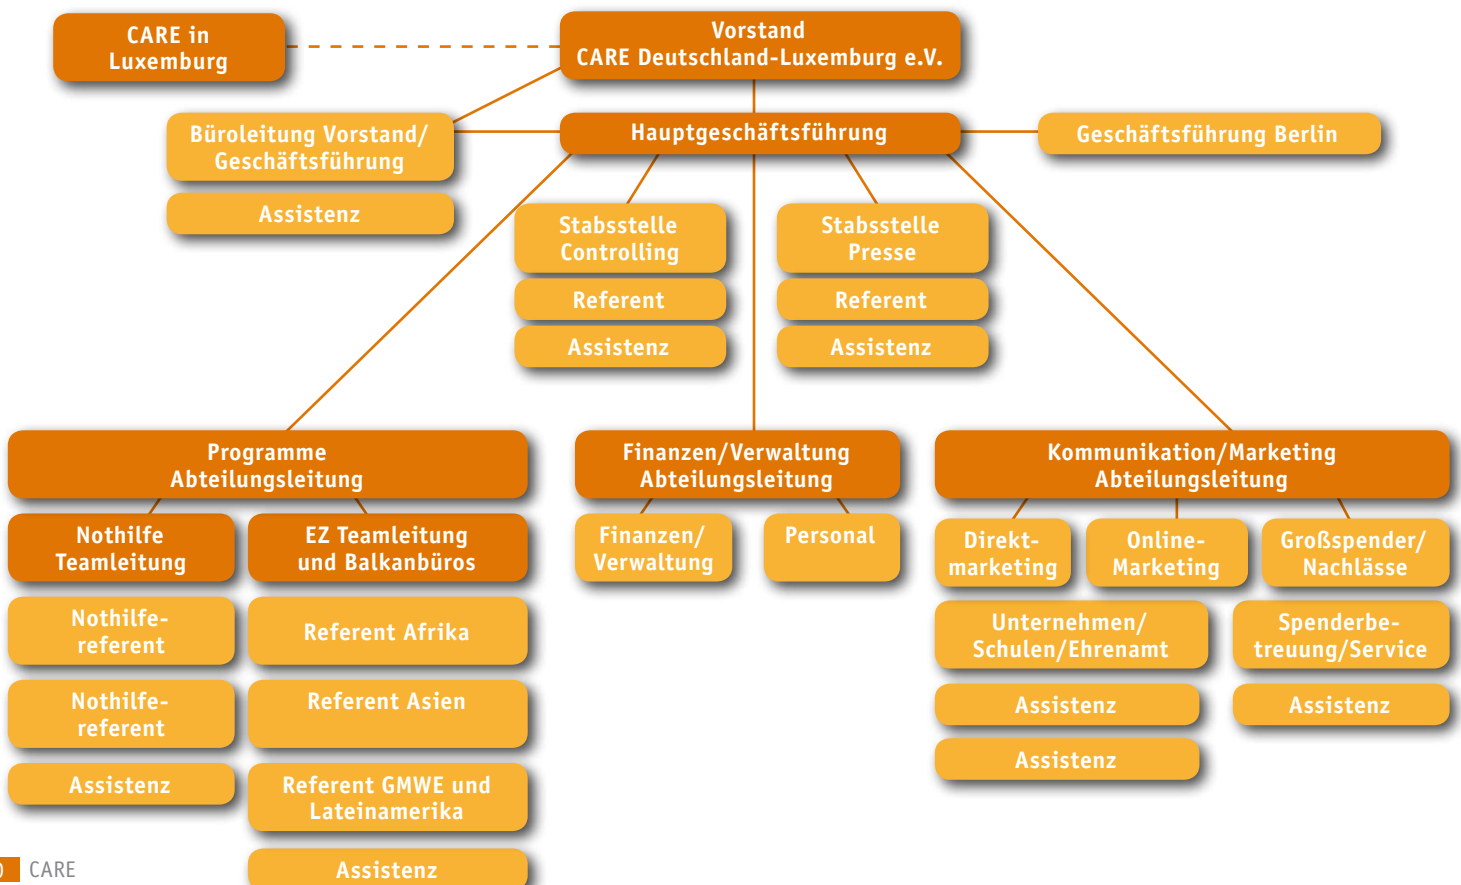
CARE in Luxemburg

Vorstand
CARE Deutschland-Luxemburg e.V.

Büroleitung Vorstand/ Geschäftsführung

Assistenz

Hauptgeschäftsführung

Geschäftsführung Berlin

Stabsstelle Controlling

Referent

Assistenz

Stabsstelle Presse

Referent

Assistenz

Programme
Abteilungsleitung

Nothilfe Teamleitung

EZ Teamleitung und Balkanbüros

Nothilfereferent

Referent Afrika

Nothilfereferent

Referent Asien

Assistenz

Referent GMWE und Lateinamerika

Assistenz

Finanzen/Verwaltung
Abteilungsleitung

Finanzen/ Verwaltung

Personal

Kommunikation/Marketing
Abteilungsleitung

Direktmarketing

Online-Marketing

Großspender/ Nachlässe

Unternehmen/ Schulen/Ehrenamt

Spenderbetreuung/Service

Assistenz

Assistenz

Assistenz

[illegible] CARE